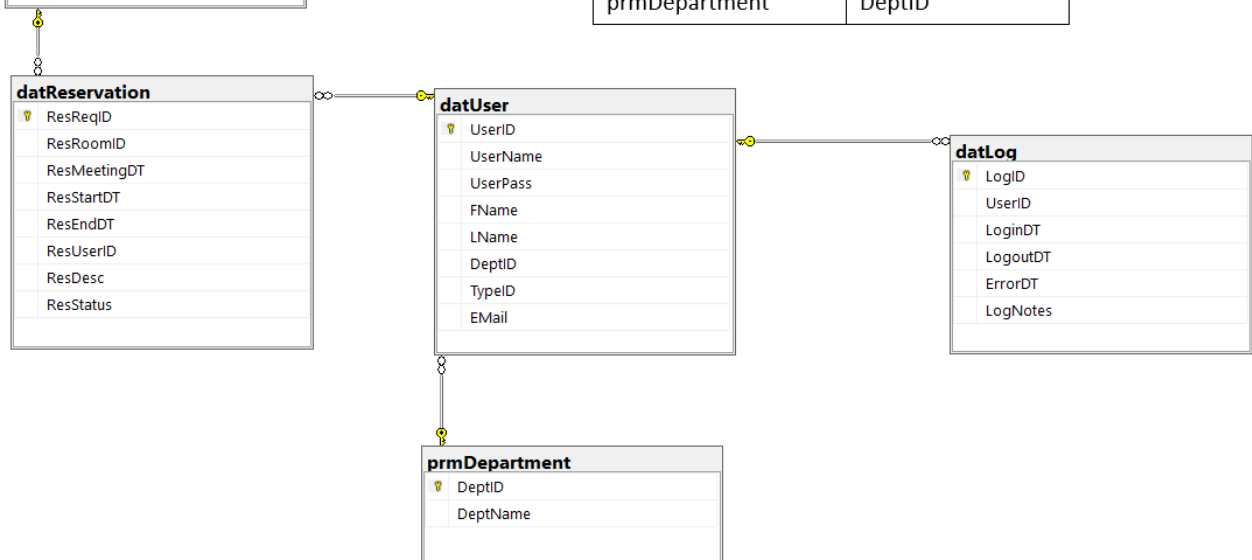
| prmDepartment | DeptID |
|---|---|

datReservation
ResReqID
ResRoomID
ResMeetingDT
ResStartDT
ResEndDT
ResUserID
ResDesc
ResStatus

datUser
UserID
UserName
UserPass
FName
LName
DeptID
TypeID
EMail

datLog
LogID
UserID
LoginDT
LogoutDT
ErrorDT
LogNotes

prmDepartment
DeptID
DeptName